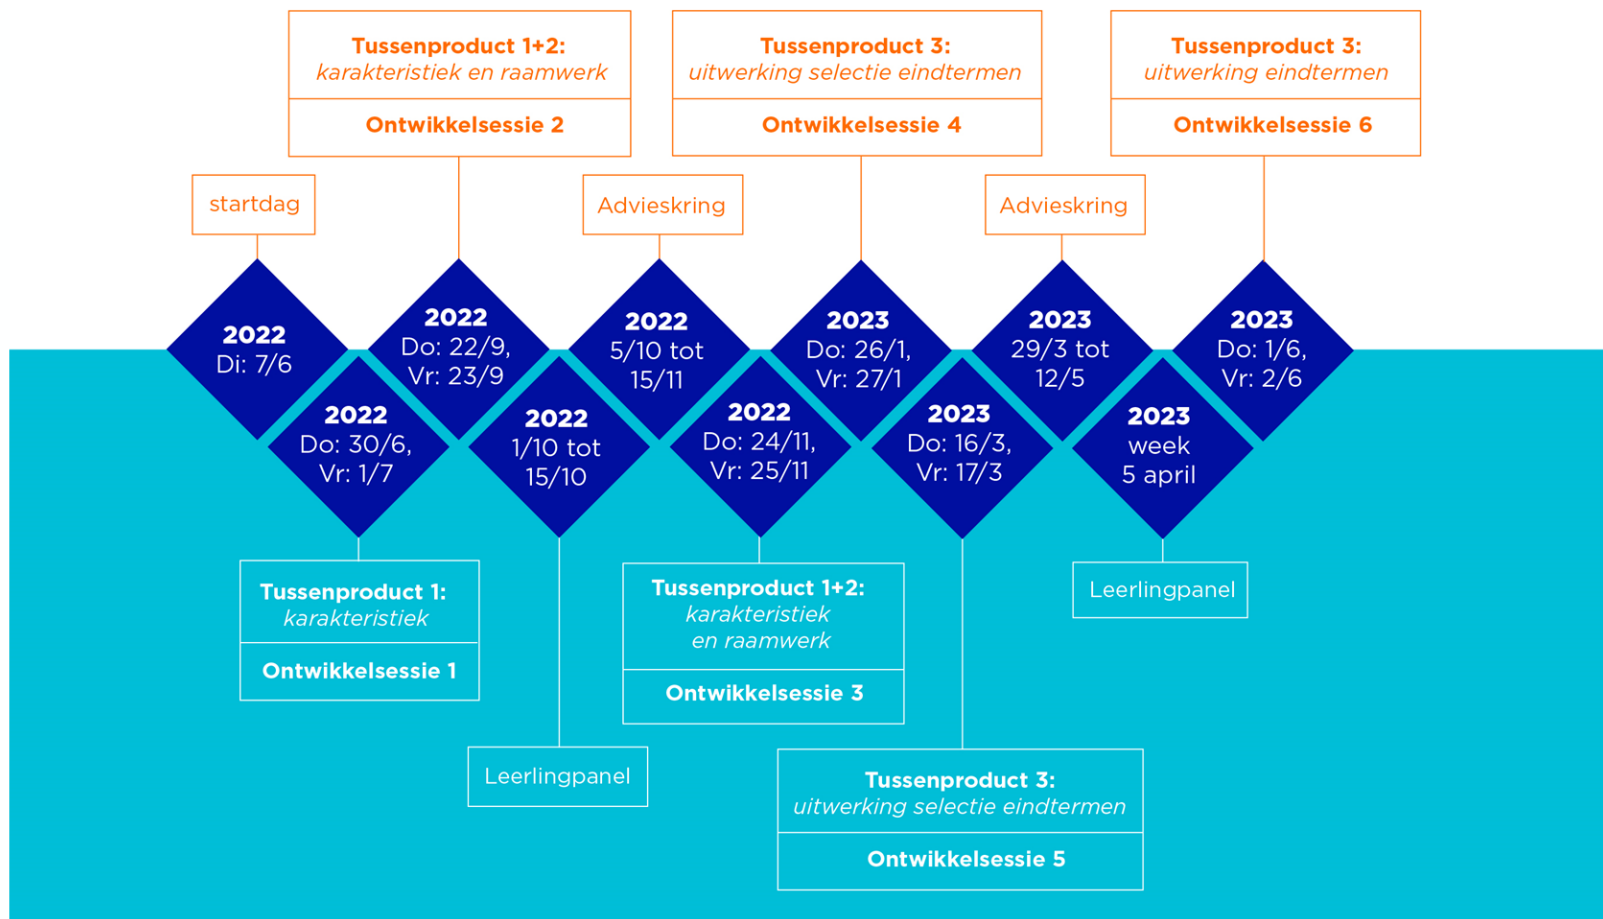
startdag

2022
Di: 7/6

2022
Do: 30/6,
Vr: 1/7

Tussenproduct 1:
karakteristiek

Ontwikkelsessie 1

Tussenproduct 1+2:
karakteristiek en raamwerk

Ontwikkelsessie 2

2022
Do: 22/9,
Vr: 23/9

2022
1/10 tot
15/10

Leerlingpanel

Advieskring

2022
5/10 tot
15/11

2022
Do: 24/11,
Vr: 25/11

Tussenproduct 1+2:
karakteristiek
en raamwerk

Ontwikkelsessie 3

Tussenproduct 3:
uitwerking selectie eindtermen

Ontwikkelsessie 4

2023
Do: 26/1,
Vr: 27/1

2023
Do: 16/3,
Vr: 17/3

Tussenproduct 3:
uitwerking selectie eindtermen

Ontwikkelsessie 5

Advieskring

2023
29/3 tot
12/5

2023
week
5 april

Leerlingpanel

Tussenproduct 3:
uitwerking eindtermen

Ontwikkelsessie 6

2023
Do: 1/6,
Vr: 2/6